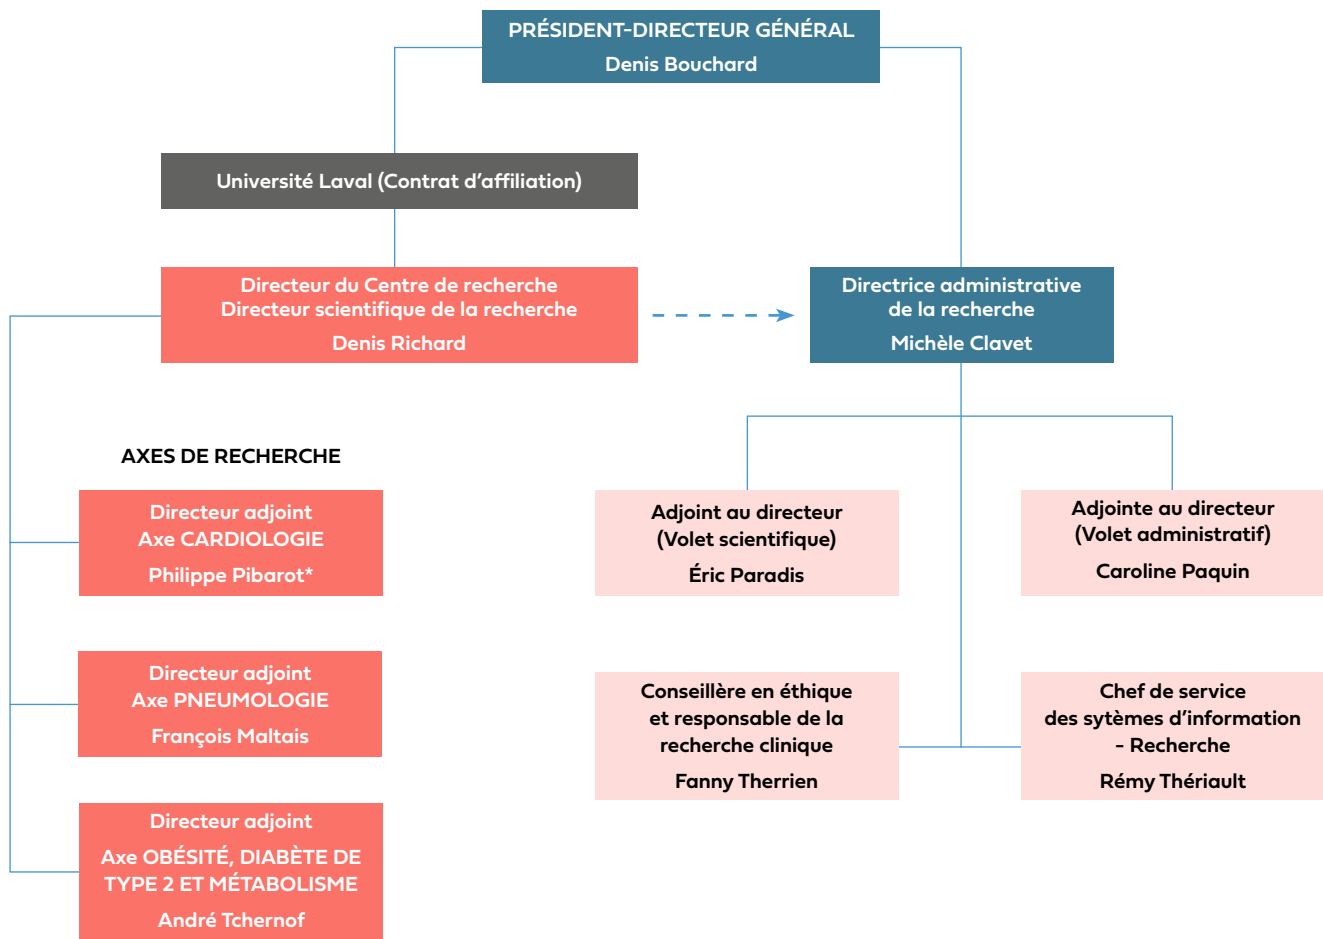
PRÉSIDENT-DIRECTEUR GÉNÉRAL
Denis Bouchard

Université Laval (Contrat d'affiliation)

Directeur du Centre de recherche
Directeur scientifique de la recherche
Denis Richard

Directrice administrative
de la recherche
Michèle Clavet

AXES DE RECHERCHE

Directeur adjoint
Axe CARDIOLOGIE
Philippe Pibarot*

Directeur adjoint
Axe PNEUMOLOGIE
François Maltais

Directeur adjoint
Axe OBÉSITÉ, DIABÈTE DE TYPE 2 ET MÉTABOLISME
André Tchernof

Adjoint au directeur
(Volet scientifique)
Éric Paradis

Adjointe au directeur
(Volet administratif)
Caroline Paquin

Conseillère en éthique
et responsable de la
recherche clinique
Fanny Therrien

Chef de service
des sytèmes d'information
– Recherche
Rémy Thériault